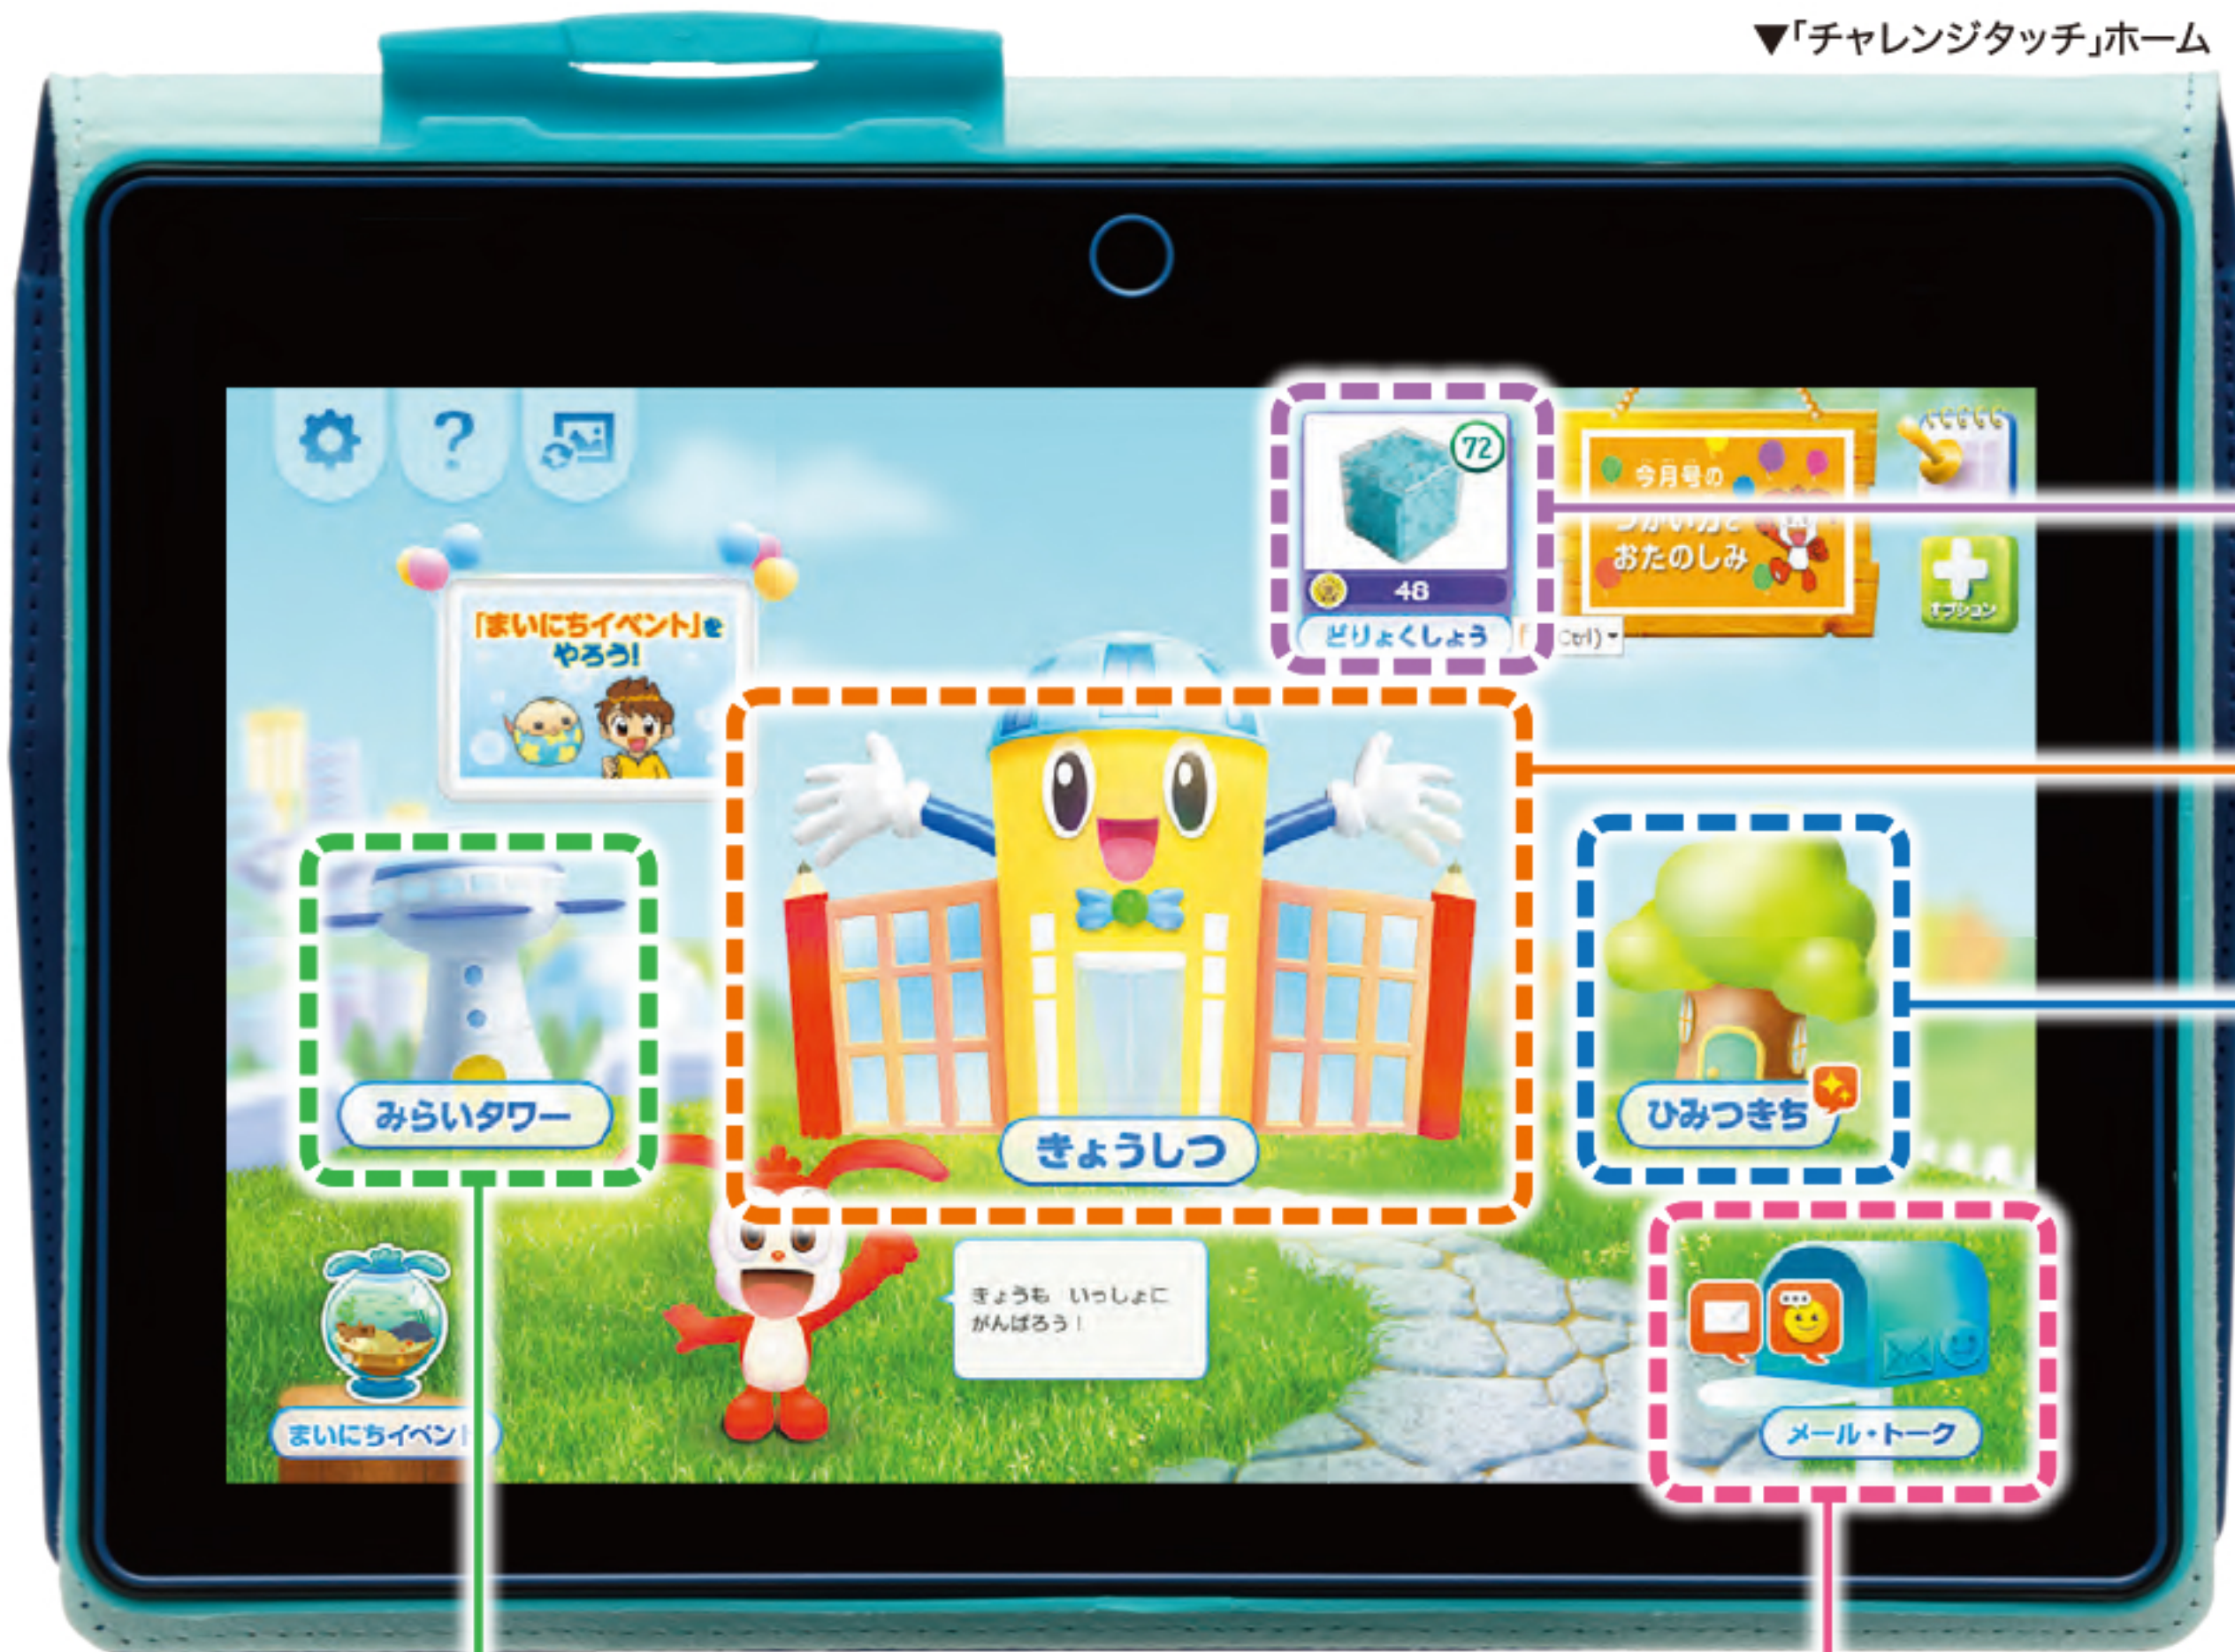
▼「チャレンジタッチ」ホーム

?

72

48

どりょくしょう

今月号の
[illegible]
おたのしみ

オプション

「まいにちイベント」を
やろう!

みらいタワー

きょうしつ

ひみつきち

きょうも いっしょに
がんばろう!

まいにちイベント

メール・トーク